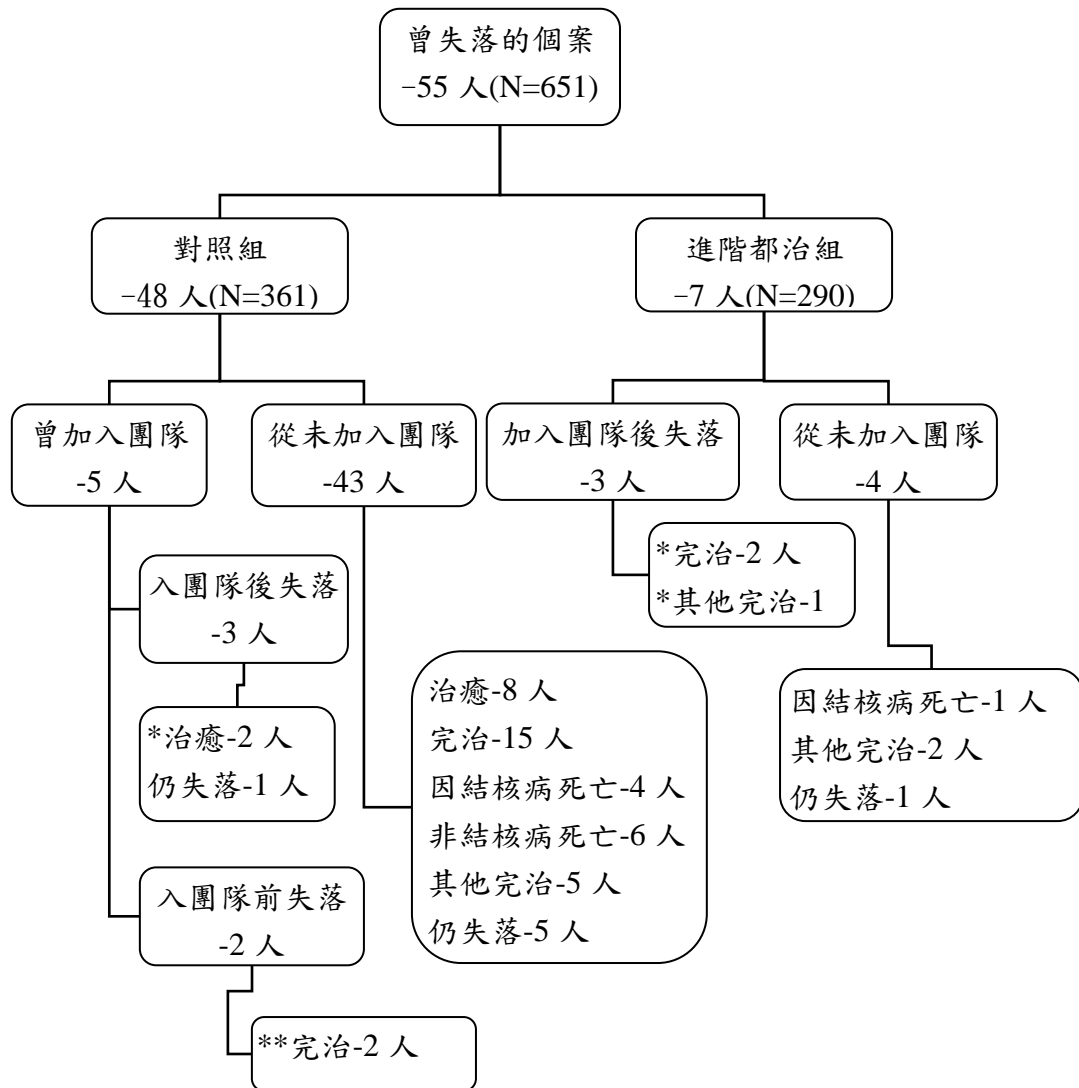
曾失落的個案
−55 人(N=651)

對照組
−48 人(N=361)

進階都治組
−7 人(N=290)

曾加入團隊
-5 人

從未加入團隊
-43 人

加入團隊後失落
-3 人

從未加入團隊
-4 人

*完治-2 人
*其他完治-1

入團隊後失落
-3 人

*治癒-2 人
仍失落-1 人

治癒-8 人
完治-15 人
因結核病死亡-4 人
非結核病死亡-6 人
其他完治-5 人
仍失落-5 人

因結核病死亡-1 人
其他完治-2 人
仍失落-1 人

入團隊前失落
-2 人

**完治-2 人